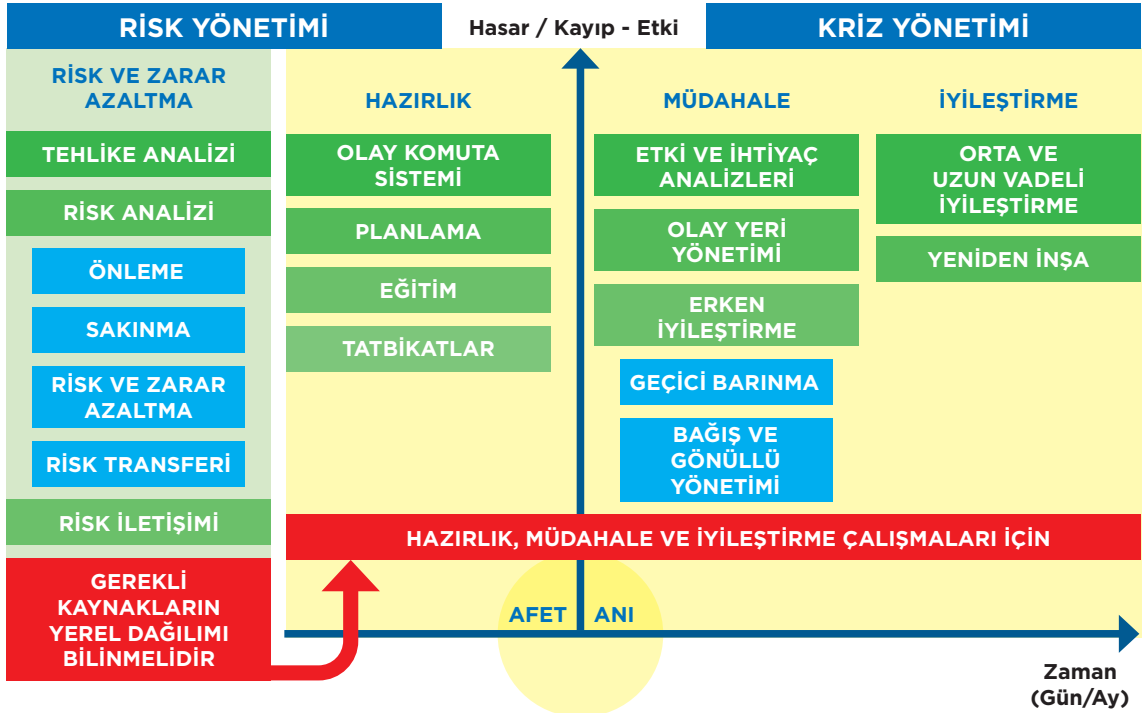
RİSK YÖNETİMİ

Hasar / Kayıp - Etki

KRİZ YÖNETİMİ

RİSK VE ZARAR AZALTMA

TEHLİKE ANALİZİ

RİSK ANALİZİ

ÖNLEME

SAKINMA

RİSK VE ZARAR AZALTMA

RİSK TRANSFERİ

RİSK İLETİŞİMİ

GEREKLİ KAYNAKLARIN YEREL DAĞILIMI BİLİNMELİDİR

HAZIRLIK

OLAY KOMUTA SİSTEMİ

PLANLAMA

EĞİTİM

TATBİKATLAR

MÜDAHALE

ETKİ VE İHTİYAÇ ANALİZLERİ

OLAY YERİ YÖNETİMİ

ERKEN İYİLEŞTİRME

GEÇİCİ BARINMA

BAĞIŞ VE GÖNÜLLÜ YÖNETİMİ

İYİLEŞTİRME

ORTA VE UZUN VADELİ İYİLEŞTİRME

YENİDEN İNŞA

HAZIRLIK, MÜDAHALE VE İYİLEŞTİRME ÇALIŞMALARI İÇİN

AFET ANI

Zaman (Gün/Ay)